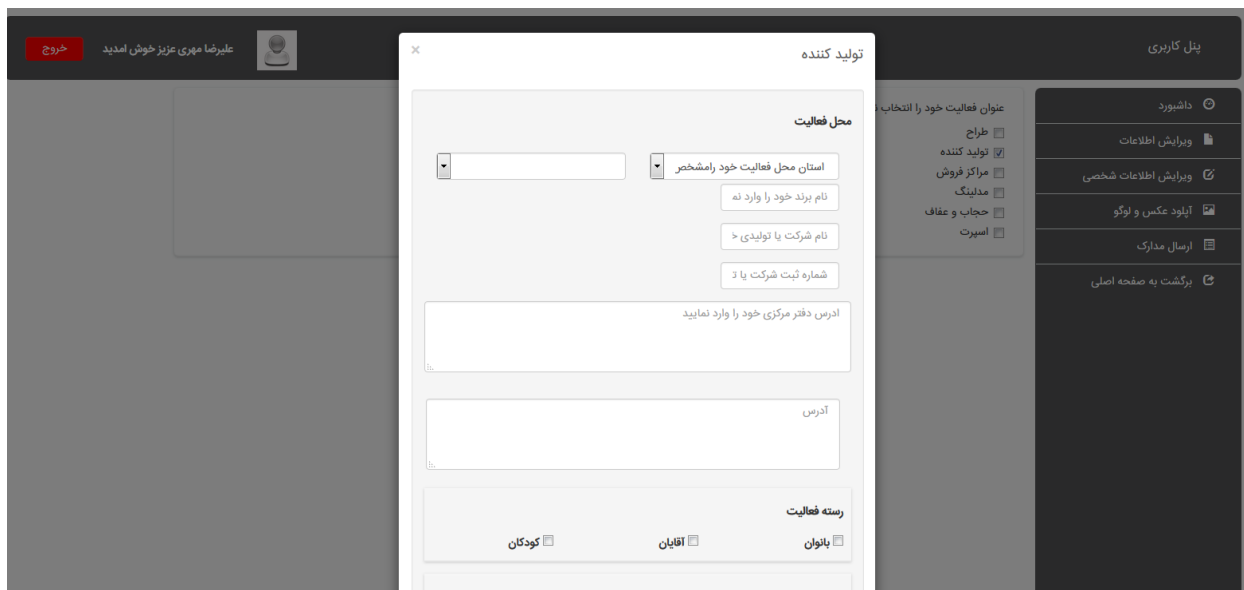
پنل کاربری

علیرضا مهری عزیز خوش امدید
خروج

داشبورد
ویرایش اطلاعات
ویرایش اطلاعات شخصی
آپلود عکس و لوگو
ارسال مدارک
برگشت به صفحه اصلی

عنوان فعالیت خود را انتخاب
طراح
تولید کننده
مراکز فروش
مدلینگ
حجاب و عفاف
اسپرت

تولید کننده
×

محل فعالیت

استان محل فعالیت خود رامشخص

نام برند خود را وارد نه

نام شرکت یا تولیدی

شماره ثبت شرکت یا ت

ادرس دفتر مرکزی خود را وارد نمایید

آدرس

رسته فعالیت
بانوان
آقایان
کودکان